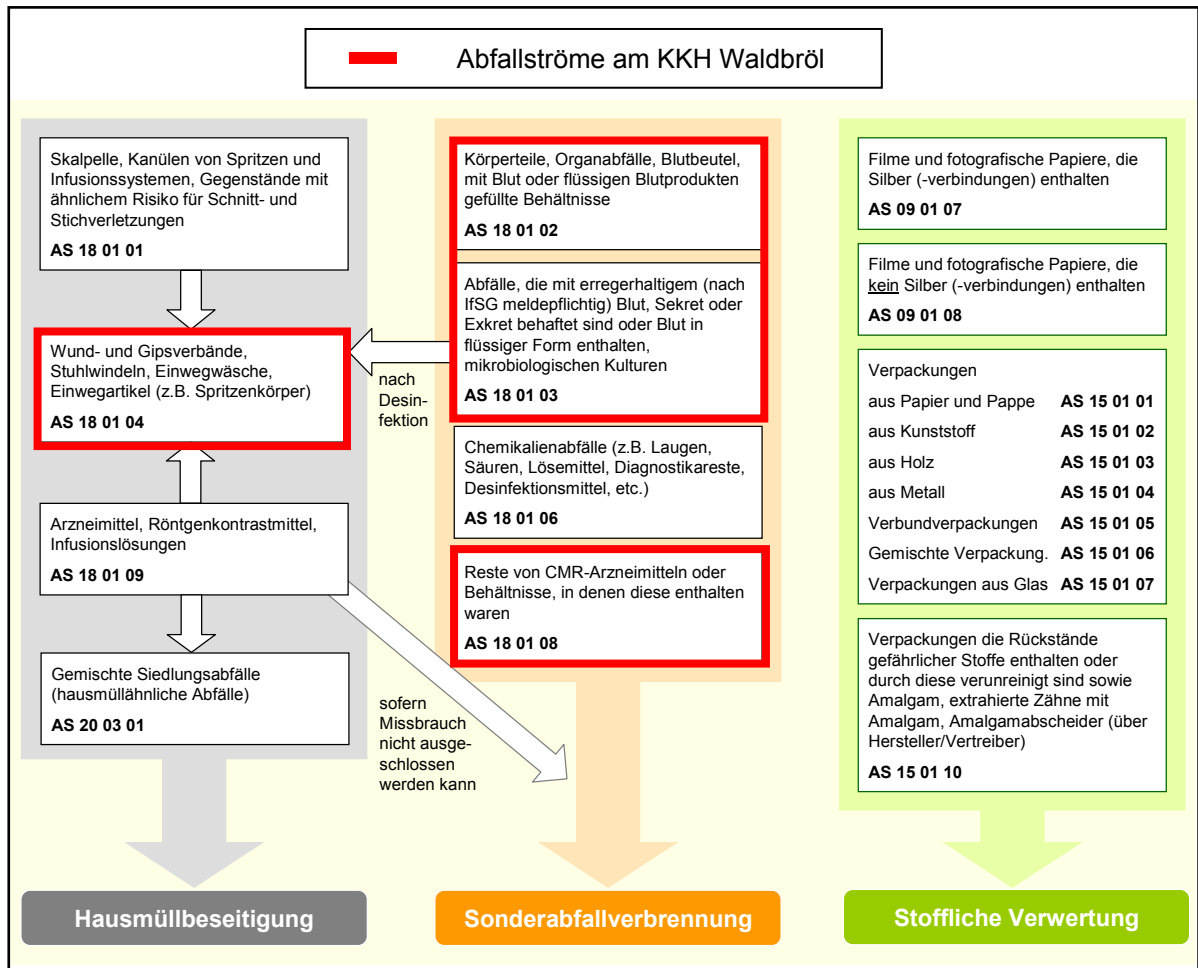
Abfallströme am KKH Waldbröl

Skalpelle, Kanülen von Spritzen und Infusionssystemen, Gegenstände mit ähnlichem Risiko für Schnitt- und Stichverletzungen

AS 18 01 01

Wund- und Gipsverbände, Stuhlwindeln, Einwegwäsche, Einwegartikel (z.B. Spritzenkörper)

AS 18 01 04

Arzneimittel, Röntgenkontrastmittel, Infusionslösungen

AS 18 01 09

Gemischte Siedlungsabfälle (hausmüllähnliche Abfälle)

AS 20 03 01

nach Desinfektion

sofern Missbrauch nicht ausgeschlossen werden kann

Körperteile, Organabfälle, Blutbeutel, mit Blut oder flüssigen Blutprodukten gefüllte Behältnisse

AS 18 01 02

Abfälle, die mit erregerhaltigem (nach IfSG meldepflichtig) Blut, Sekret oder Exkret behaftet sind oder Blut in flüssiger Form enthalten, mikrobiologischen Kulturen

AS 18 01 03

Chemikalienabfälle (z.B. Laugen, Säuren, Lösemittel, Diagnostikareste, Desinfektionsmittel, etc.)

AS 18 01 06

Reste von CMR-Arzneimitteln oder Behältnisse, in denen diese enthalten waren

AS 18 01 08

Filme und fotografische Papiere, die Silber (-verbindungen) enthalten

AS 09 01 07

Filme und fotografische Papiere, die kein Silber (-verbindungen) enthalten

AS 09 01 08

Verpackungen

| | |
|---|---|
| aus Papier und Pappe | AS 15 01 01 |
| aus Kunststoff | AS 15 01 02 |
| aus Holz | AS 15 01 03 |
| aus Metall | AS 15 01 04 |
| Verbundverpackungen | AS 15 01 05 |
| Gemischte Verpackung. | AS 15 01 06 |
| Verpackungen aus Glas | AS 15 01 07 |

Verpackungen die Rückstände gefährlicher Stoffe enthalten oder durch diese verunreinigt sind sowie Amalgam, extrahierte Zähne mit Amalgam, Amalgamabscheider (über Hersteller/Vertreiber)

AS 15 01 10

Hausmüllbeseitigung

Sonderabfallverbrennung

Stoffliche Verwertung